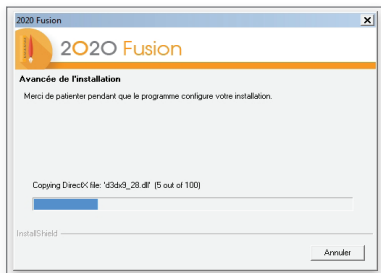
2020 Fusion

2020 Fusion

Avancée de l'installation

Merci de patienter pendant que le programme configure votre installation.

Copying DirectX file: 'd3dx9_28.dll' (5 out of 100)

InstallShield

Annuler